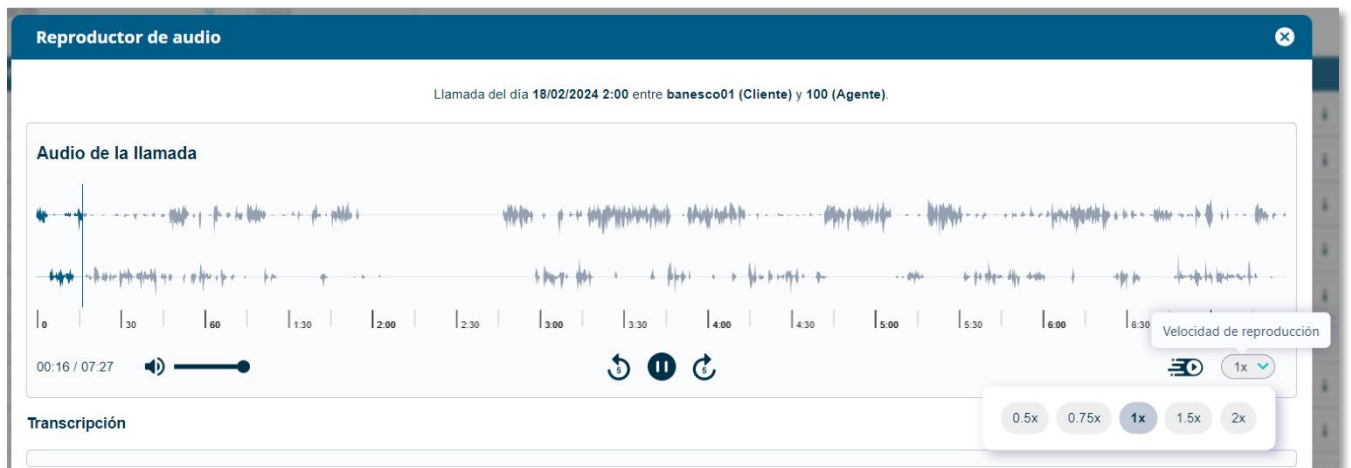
Reproductor de audio

Llamada del día 18/02/2024 2:00 entre banesco01 (Cliente) y 100 (Agente).

Audio de la llamada

0 30 60 1:30 2:00 2:30 3:00 3:30 4:00 4:30 5:00 5:30 6:00 6:30

Velocidad de reproducción

00:16 / 07:27

5 5

1x

Transcripción

0.5x 0.75x 1x 1.5x 2x